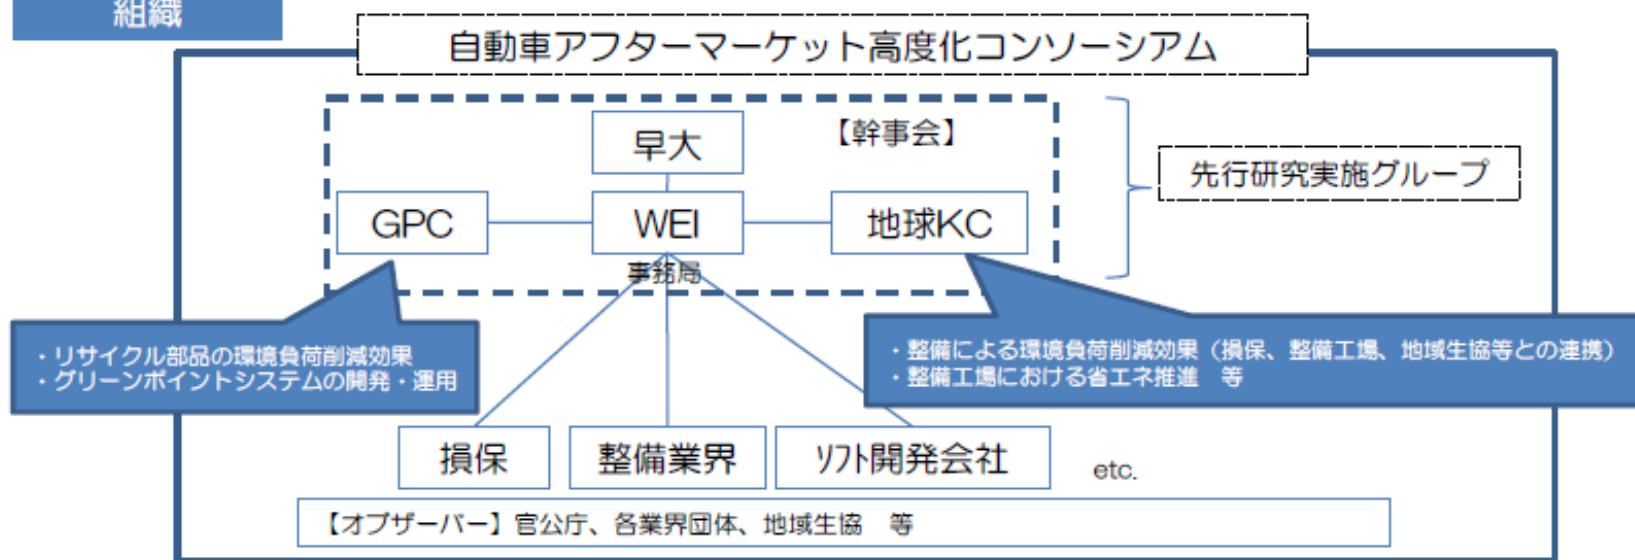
組織

自動車アフターマーケット高度化コンソーシアム

【幹事会】

早大

GPC

WEI

地球KC

事務局

先行研究実施グループ

・リサイクル部品の環境負荷削減効果
・グリーンポイントシステムの開発・運用

・整備による環境負荷削減効果（損保、整備工場、地域生協等との連携）
・整備工場における省エネ推進　等

損保

整備業界

ソフト開発会社

etc.

【オブザーバー】官公庁、各業界団体、地域生協　等